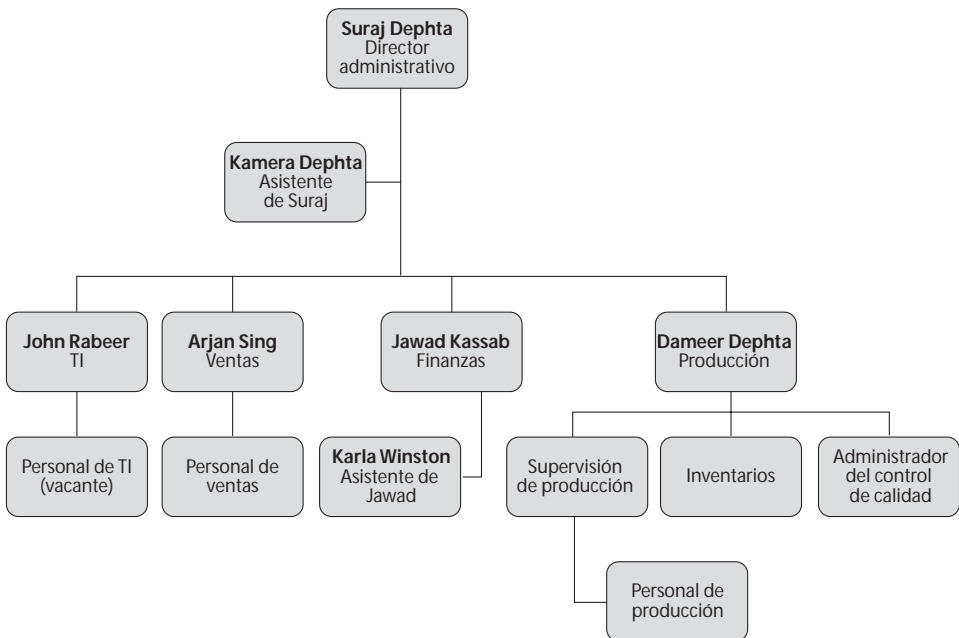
**Suraj Dephta**
Director administrativo

**Kamera Dephta**
Asistente de Suraj

**John Rabeer**
TI

**Arjan Sing**
Ventas

**Jawad Kassab**
Finanzas

**Dameer Dephta**
Producción

Personal de TI (vacante)

Personal de ventas

**Karla Winston**
Asistente de Jawad

Supervisión de producción

Inventarios

Administrador del control de calidad

Personal de producción